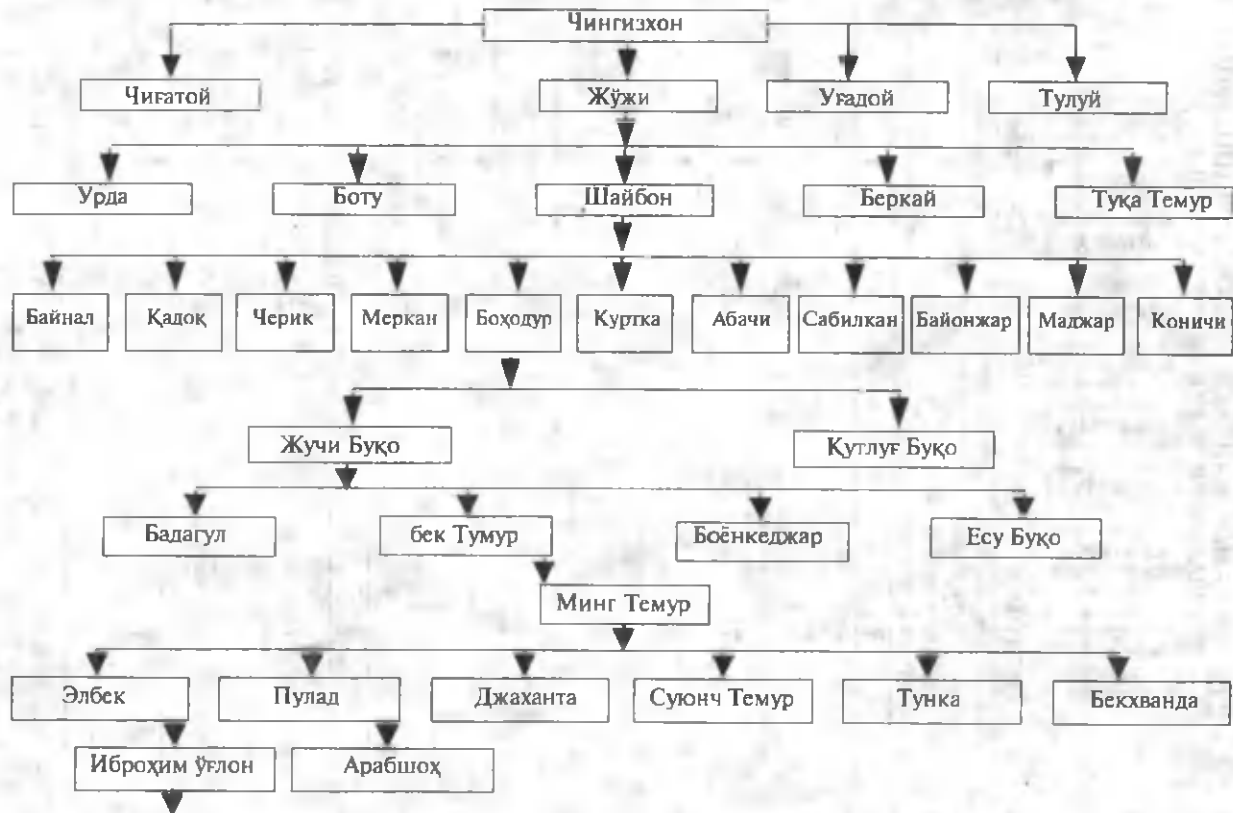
Чингизхон

Чиғатой

Жўжи

Уғадой

Тулуй

Урда

Боту

Шайбон

Беркай

Туқа Темур

Байнал

Қадоқ

Черик

Меркан

Боҳодур

Куртка

Абачи

Сабилкан

Байонжар

Маджар

Коничи

Жучи Буқо

Кутлуғ Буқо

Бадагул

бек Тумур

Боёнкеджар

Есу Буқо

Минг Темур

Элбек

Пулад

Джаханта

Суюнч Темур

Тунка

Бекхванда

Иброҳим ўғлон

Арабшоҳ